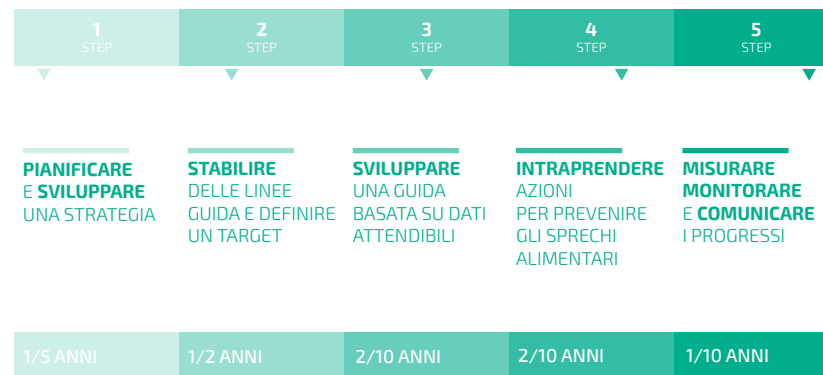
1
STEP

2
STEP

3
STEP

4
STEP

5
STEP

PIANIFICARE E SVILUPPARE UNA STRATEGIA

STABILIRE DELLE LINEE GUIDA E DEFINIRE UN TARGET

SVILUPPARE UNA GUIDA BASATA SU DATI ATTENDIBILI

INTRAPRENDERE AZIONI PER PREVENIRE GLI SPRECHI ALIMENTARI

MISURARE MONITORARE E COMUNICARE I PROGRESSI

1/5 ANNI

1/2 ANNI

2/10 ANNI

2/10 ANNI

1/10 ANNI